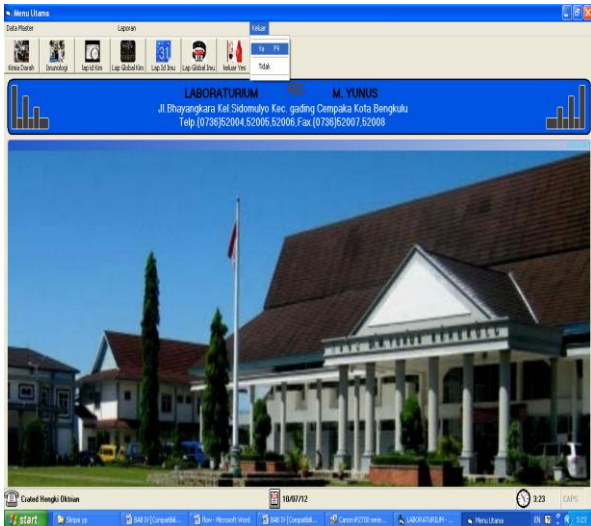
Menu Utama

Data Master

Laporan

Keluar

Kimia Darah

Imunologi

lap id Kim

Lap Global Kim

Lap Id Imu

Lap Global Imu

keluar Yes

Ya F9

Tidak

LABORATURIUM RSU M. YUNUS

Jl.Bhayangkara Kel.Sidomulyo Kec. gading Cempaka Kota Bengkulu

Telp.(0736)52004,52005,52006,Fax.(0736)52007,52008

Crated Hengki Oktrian

10/07/12

3:23

CAPS

start

Skripsi yp

BAB IV [Compatibili...

flow - Microsoft Word

BAB IV [Compatibili...

Canon iP2700 serie...

LABORATURIUM - ...

Menu Utama

EN

3:23